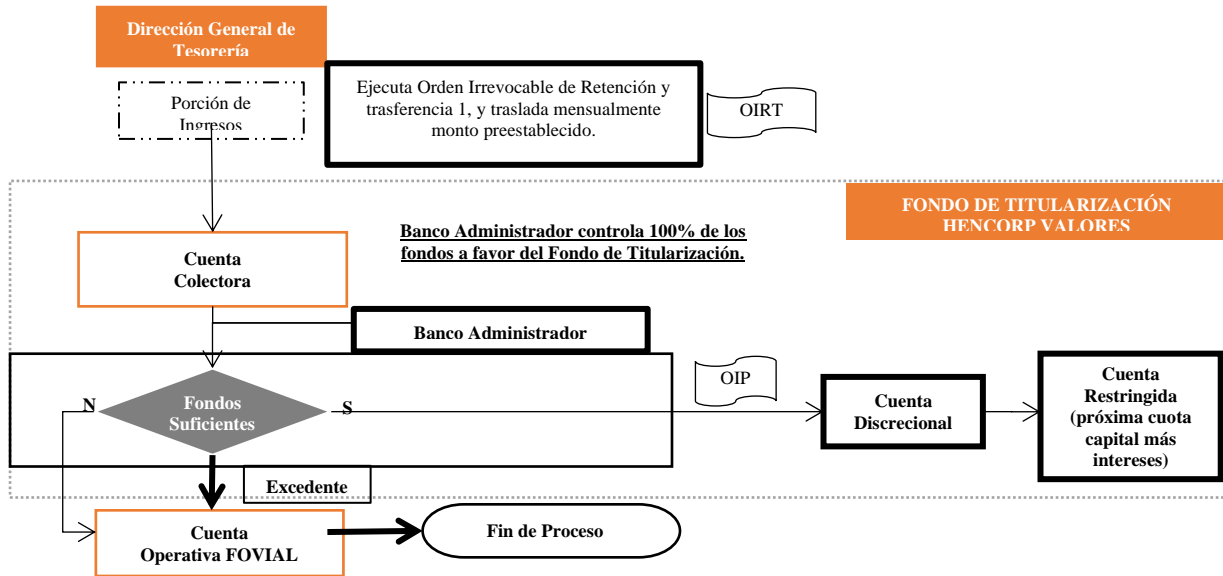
Dirección General de Tesorería

Porción de Ingresos

Ejecuta Orden Irrevocable de Retención y trasferencia 1, y traslada mensualmente monto preestablecido.

OIRT

FONDO DE TITULARIZACIÓN HENCORP VALORES

Banco Administrador controla 100% de los fondos a favor del Fondo de Titularización.

Cuenta Colectora

Banco Administrador

OIP

N

Fondos Suficientes

S

Cuenta Discrecional

Cuenta Restringida (próxima cuota capital más intereses)

Excedente

Cuenta Operativa FOVIAL

Fin de Proceso